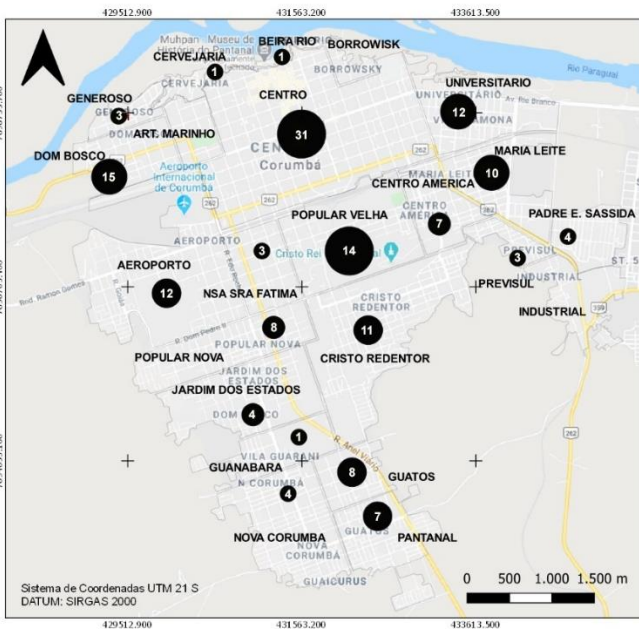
429512.900
431563.200
433613.500

BEIRA RIO
BORROWISK
CERVEJARIA
1
1
Muhpan Museu de História do Pantanal
BORROWSK
CERVEJARIA
Rio Paraguai
UNIVERSITARIO
GENEROSO
3
CENTRO
12
ART. MARINHO
31
DOM BOSCO
MARIA LEITE
15
10
Aeroporto Internacional de Corumbá
CENTRO
Corumbá
CENTRO AMERICA
POPULAR VELHA
7
PADRE E. SASSIDA
AEROPORTO
3
4
14
Cristo Rei
3
AEROPORTO
PREVISUL
INDUSTRIAL
12
NSA SRA FATIMA
PREVISUL
CRISTO REDENTOR
INDUSTRIAL
8
11
POPULAR NOVA
POPULAR NOVA
CRISTO REDENTOR
JARDIM DOS ESTADOS
JARDIM DOS ESTADOS
4
DOM BOSCO
1
VILA GUARANI
GUANABARA
8
GUATOS
4
N CORUMBA
7
NOVA CORUMBA
PANTANAL
GUAICURUS

Sistema de Coordenadas UTM 21 S
DATUM: SIRGAS 2000

0 500 1.000 1.500 m

429512.900
431563.200
433613.500